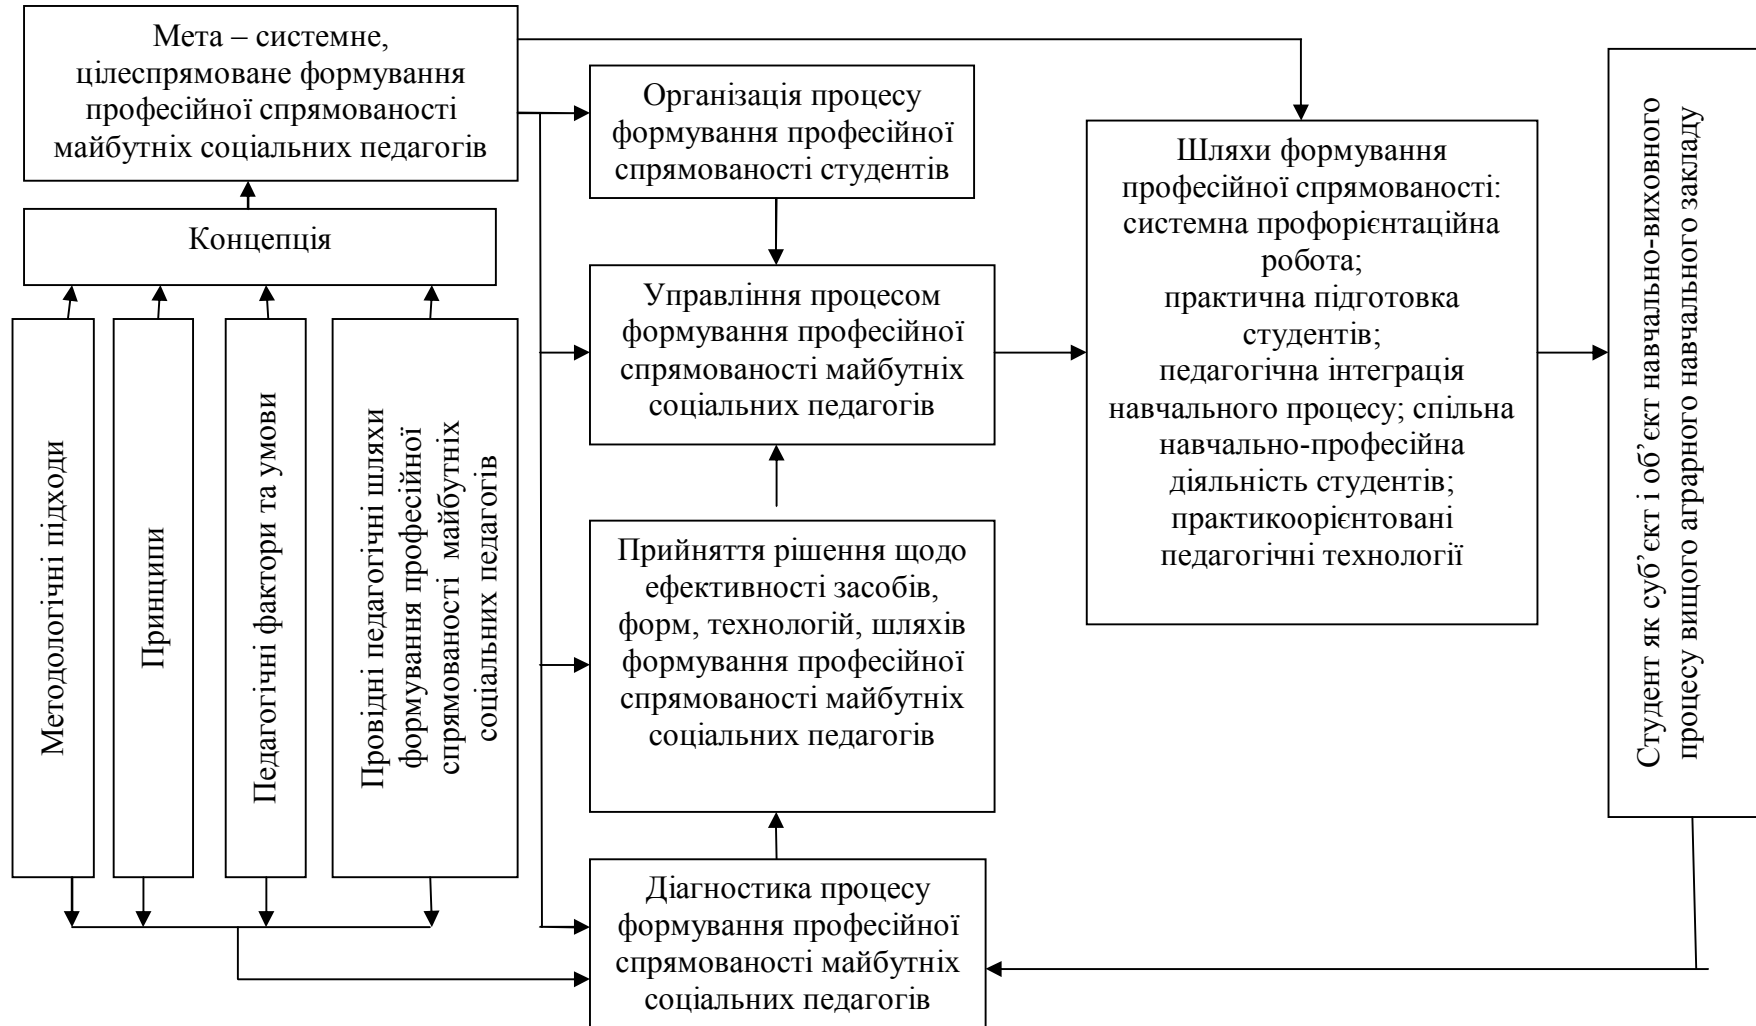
Мета – системне, цілеспрямоване формування професійної спрямованості майбутніх соціальних педагогів

Концепція

Методологічні підходи

Принципи

Педагогічні фактори та умови

Провідні педагогічні шляхи формування професійної спрямованості майбутніх соціальних педагогів

Організація процесу формування професійної спрямованості студентів

Управління процесом формування професійної спрямованості майбутніх соціальних педагогів

Прийняття рішення щодо ефективності засобів, форм, технологій, шляхів формування професійної спрямованості майбутніх соціальних педагогів

Діагностика процесу формування професійної спрямованості майбутніх соціальних педагогів

Шляхи формування професійної спрямованості: системна профорієнтаційна робота; практична підготовка студентів; педагогічна інтеграція навчального процесу; спільна навчально-професійна діяльність студентів; практикоорієнтовані педагогічні технології

Студент як суб'єкт і об'єкт навчально-виховного процесу вищого аграрного навчального закладу